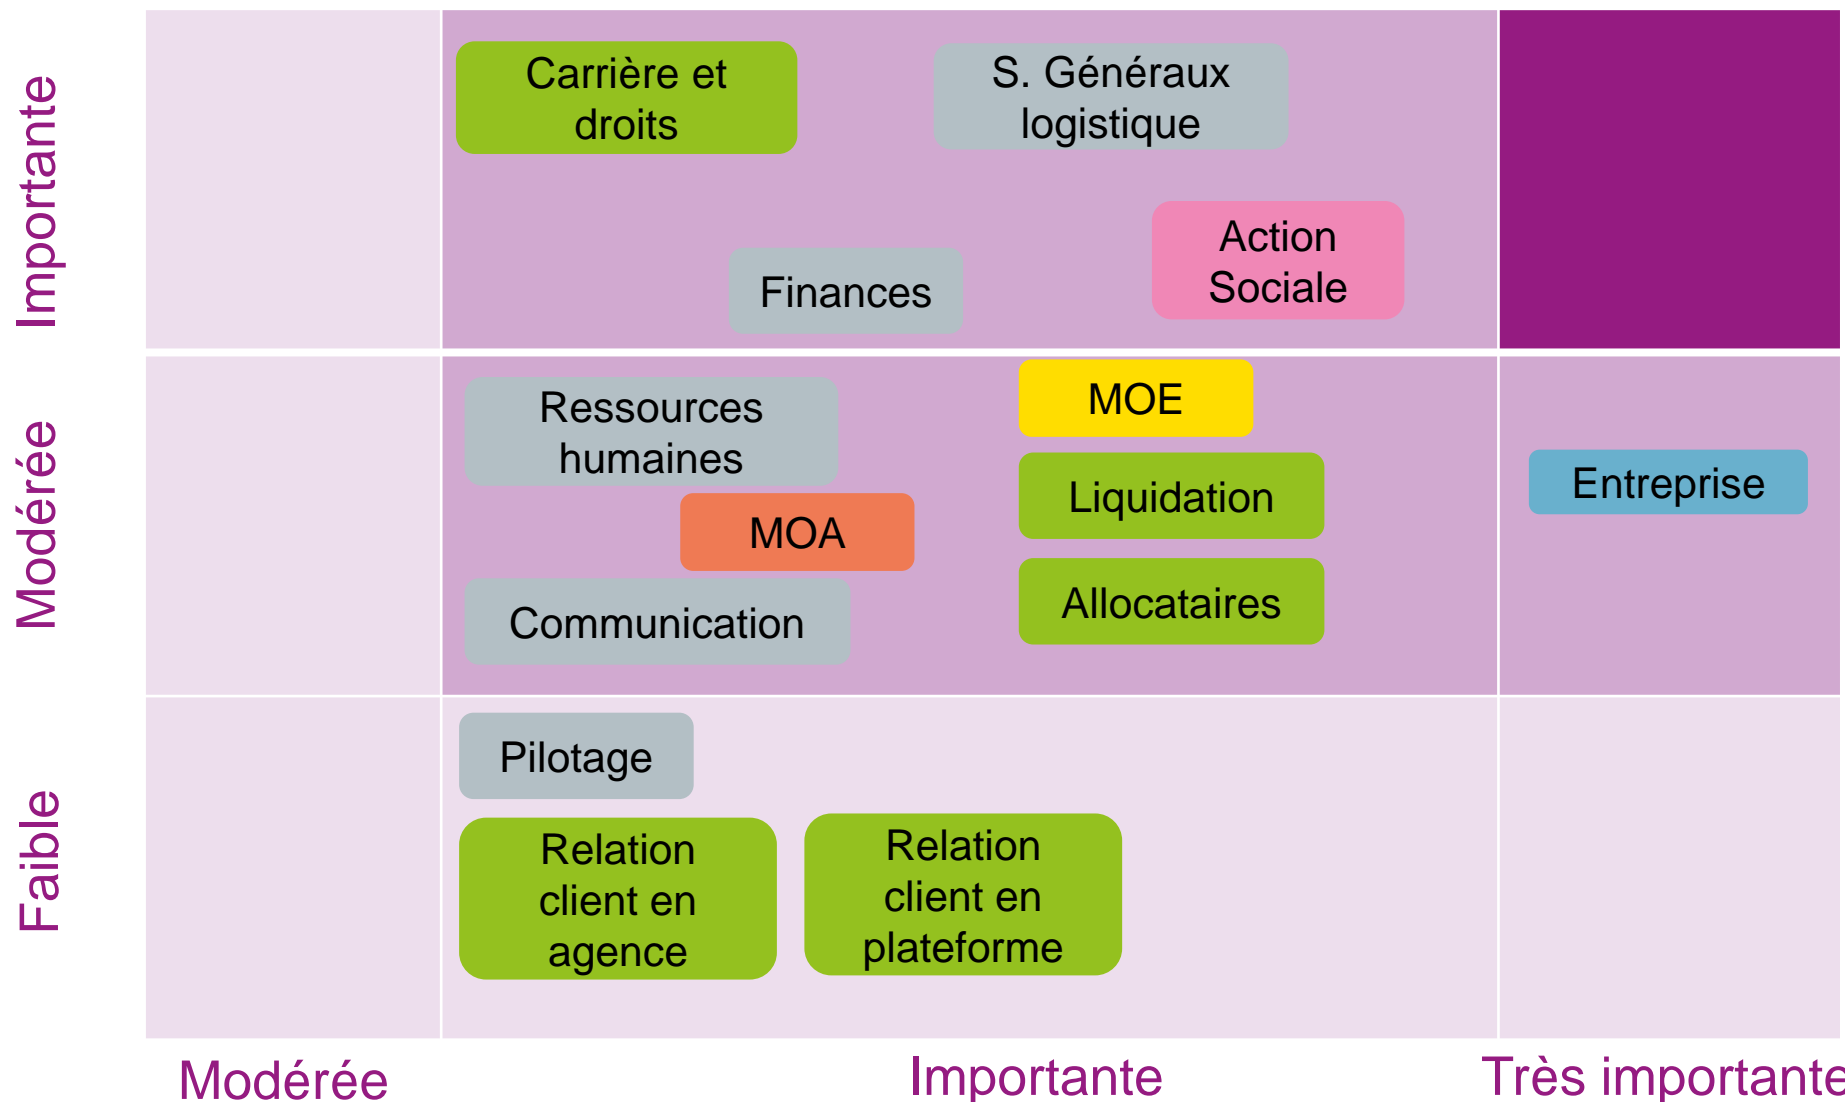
Importante

Carrière et droits

S. Généraux logistique

Action Sociale

Finances

Modérée

Ressources humaines

MOE

Liquidation

Entreprise

MOA

Communication

Allocataires

Faible

Pilotage

Relation client en agence

Relation client en plateforme

Modérée

Importante

Très importante